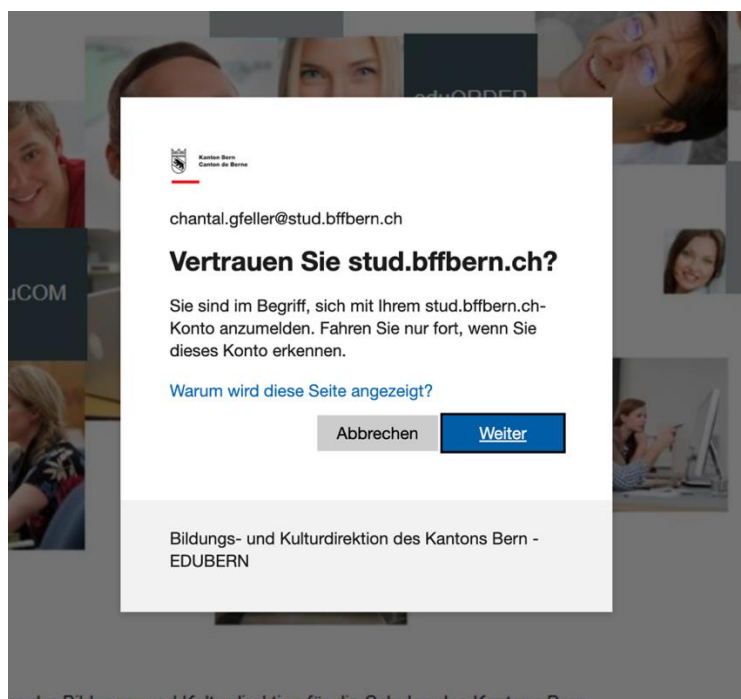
eduORDER

uCOM

Kanton Bern
Canton de Berne

chantal.gfeller@stud.bffbern.ch

Vertrauen Sie stud.bffbern.ch?

Sie sind im Begriff, sich mit Ihrem stud.bffbern.ch-Konto anzumelden. Fahren Sie nur fort, wenn Sie dieses Konto erkennen.

Warum wird diese Seite angezeigt?

Abbrechen

Weiter

Bildungs- und Kulturdirektion des Kantons Bern - EDUBERN

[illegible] Bildungs- und Kulturdirektion für die Schulen des Kantons Bern